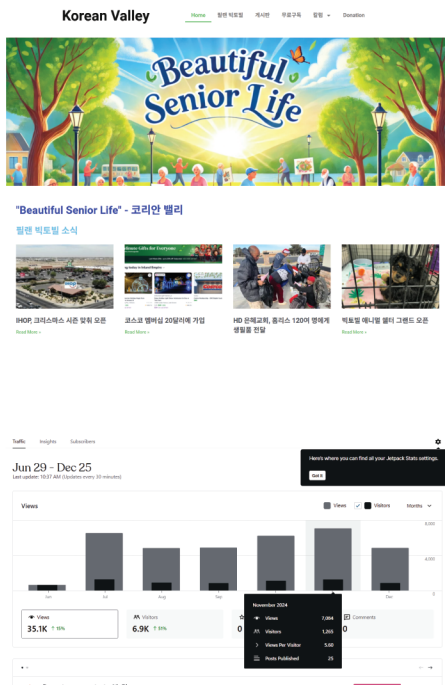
Korean Valley

Home 힐렌 빅토빌 게시판 무료구독 칼럼 Donation

Beautiful Senior Life

"Beautiful Senior Life" - 코리안 밸리

힐렌 빅토빌 소식

IHOP, 크리스마스 시즌 맞춰 오픈
Read More »

코스코 멤버십 20달러에 가입
Read More »

HD 은혜교회, 홈리스 120여 명에게 생필품 전달
Read More »

빅토빌 애니멀 쉘터 그랜드 오픈
Read More »

Traffic Insights Subscribers

Here's where you can find all your Jetpack Stats settings.
Got it

Jun 29 - Dec 25
Last update: 10:37 AM (Updates every 30 minutes)

Views

Views Visitors Months

8,000
4,000
0

Jun Jul Aug Sep Dec

November 2024
Views 7,004
Visitors 1,265
Views Per Visitor 5.60
Posts Published 25

Views
35.1K ↑ 16%

Visitors
6.9K ↑ 51%

0

Comments
0